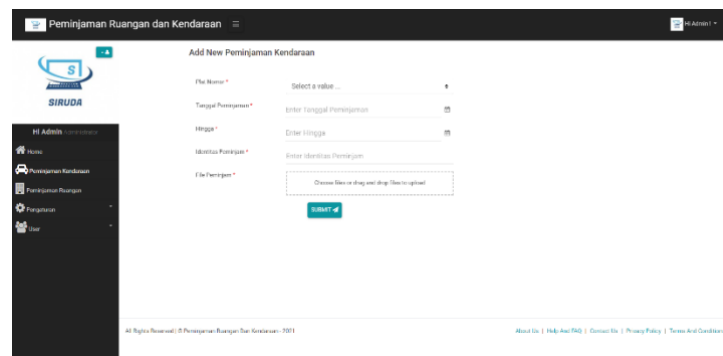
Peminjaman Ruangan dan Kendaraan ≡

Hi Admin !

SIRUDA

Hi Admin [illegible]

Home

Peminjaman Kendaraan

Peminjaman Ruangan

Pengaturan

User

Add New Peminjaman Kendaraan

Plat Nomor *

Select a value ...

Tanggal Peminjaman *

Enter Tanggal Peminjaman

Hingga *

Enter Hingga

Identitas Peminjam *

Enter Identitas Peminjam

File Peminjam *

Choose files or drag and drop files to upload

SUBMIT

All Rights Reserved | © Peminjaman Ruangan Dan Kendaraan - 2021

About Us | Help And FAQ | Contact Us | Privacy Policy | Terms And Condition